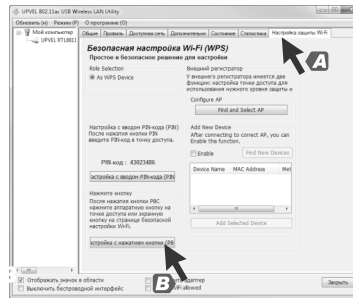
UPVEL 802.11ac USB Wireless LAN Utility

Обновить (R) Режим (P) О программе (O)

Мой компьютер
UPVEL RT18811

Общие Профиль Доступная сеть Дополнительно Состояние Статистика Настройка защиты Wi-Fi

Безопасная настройка Wi-Fi (WPS)
Простое и безопасное решение для настройки

Role Selection
As WPS Device

Внешний регистратор
У внешнего регистратора имеется две функции: настройка точки доступа для использования нужного уровня защиты и

Configure AP
Find and Select AP

Настройка с вводом PIN-кода (PIN)
После нажатия кнопки PIN введите PIN-код в точку доступа.

PIN-код : 43023486

астройка с вводом PIN-кода (PIN)

Нажмите кнопку
После нажатия кнопки PBC нажмите аппаратную кнопку на точке доступа или экранную кнопку на странице безопасной настройки Wi-Fi.

астройка с нажатием кнопки (PB

Add New Device
After connecting to connect AP, you can Enable the function.

Enable Find New Devices

| Device Name | MAC Address | Met |
|---|---|---|

Add Selected Device

A

B

Отображать значок в области
Выключить беспроводной интерфейс

дптер
Wi allowed

Закрыть